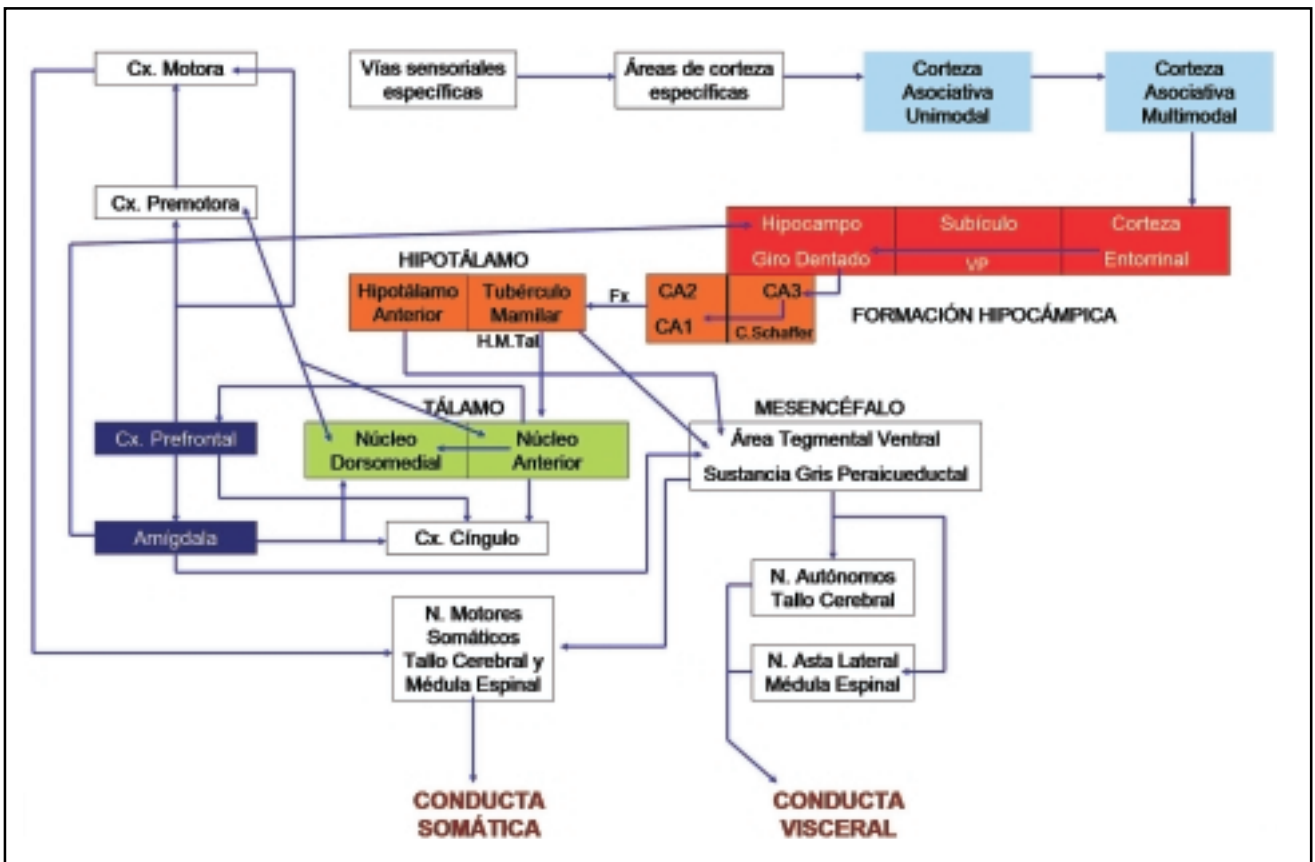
Cx. Motora

Vías sensoriales específicas

Áreas de corteza específicas

Corteza Asociativa Unimodal

Corteza Asociativa Multimodal

Cx. Premotora

Hipocampo

Subículo

Corteza

Giro Dentado

VP

Entorrinal

HIPOTÁLAMO

Hipotálamo Anterior

Tubérculo Mamilar

Fx

CA2

CA3

CA1

C.Schaffer

FORMACIÓN HIPOCÁMPICA

H.M.Tal

TÁLAMO

MESENCÉFALO

Cx. Prefrontal

Núcleo Dorsomedial

Núcleo Anterior

Área Tegmental Ventral

Sustancia Gris Peraicueductal

Amígdala

Cx. Cíngulo

N. Autónomos Tallo Cerebral

N. Motores Somáticos Tallo Cerebral y Médula Espinal

N. Asta Lateral Médula Espinal

CONDUCTA SOMÁTICA

CONDUCTA VISCERAL